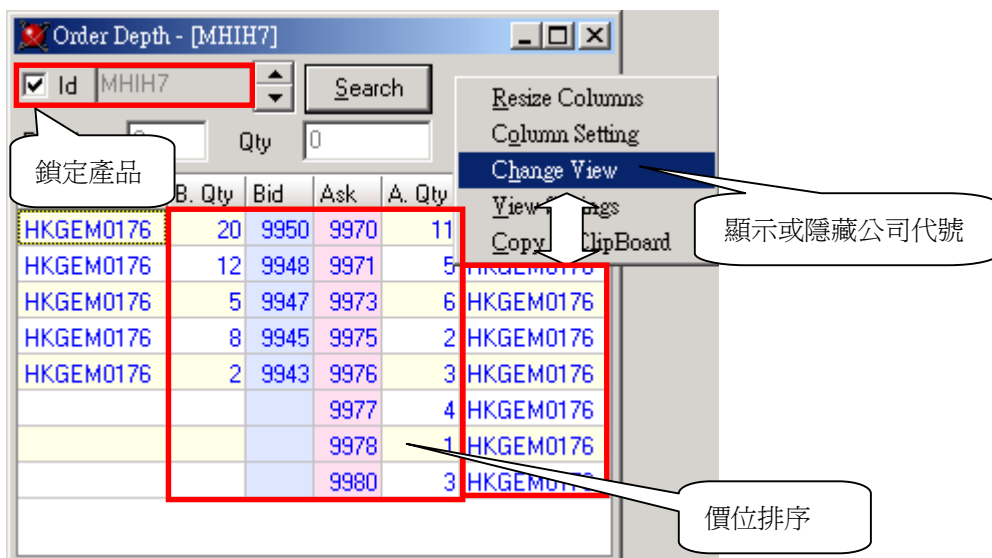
Order Depth - [MHIH7]

Id MHIH7

Search

Qty 0

鎖定產品

Resize Columns
Column Setting
Change View
View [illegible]
Copy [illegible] ClipBoard

顯示或隱藏公司代號

| | B. Qty | Bid | Ask | A. Qty | |
|---|---|---|---|---|---|
| HKGEM0176 | 20 | 9950 | 9970 | 11 | |
| HKGEM0176 | 12 | 9948 | 9971 | 5 | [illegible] |
| HKGEM0176 | 5 | 9947 | 9973 | 6 | HKGEM0176 |
| HKGEM0176 | 8 | 9945 | 9975 | 2 | HKGEM0176 |
| HKGEM0176 | 2 | 9943 | 9976 | 3 | HKGEM0176 |
| | | | 9977 | 4 | HKGEM0176 |
| | | | 9978 | 1 | HKGEM0176 |
| | | | 9980 | 3 | HKGEM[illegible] |

價位排序